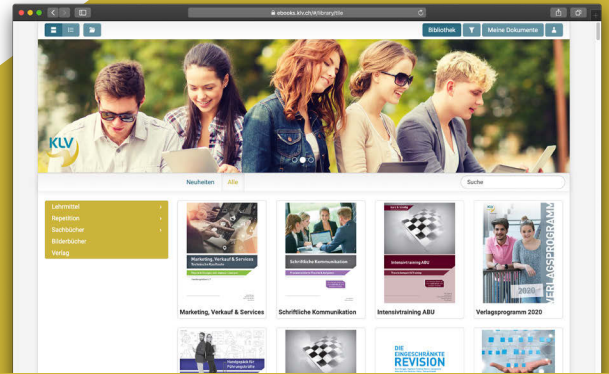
ebooks.klv.ch/#/library/title

Bibliothek
Meine Dokumente

KLV

Neuheiten Alle

Suche

Lehrmittel
Repetition
Sachbücher
Bilderbücher
Verlag

Marketing, Verkauf & Services
Marketing, Verkauf & Services

Schriftliche Kommunikation
Schriftliche Kommunikation

Intensivtraining ABU
Intensivtraining ABU

VERLAGSPROGRAMM
2020
Verlagsprogramm 2020

DIE EINGESCHRÄNKTE REVISION